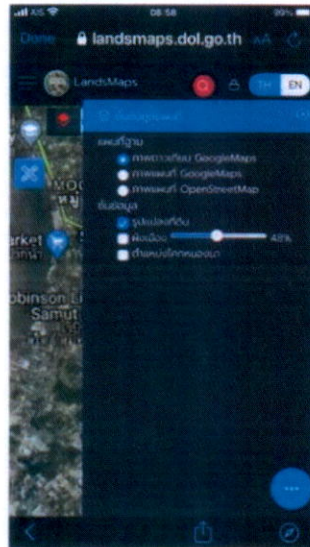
AIS 08:58 99%

Done landsmaps.dol.go.th AA

LandsMaps

TH EN

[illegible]

แผนที่ฐาน

ภาพดาวเทียม GoogleMaps

ภาพแผนที่ GoogleMaps

ภาพแผนที่ OpenStreetMap

ชั้นข้อมูล

รูปแปลงที่ดิน

ผังเมือง 48%

ตำแหน่งโฉนดหลงเลก

MOO

หมู่

arket

obinson L

Samut

...